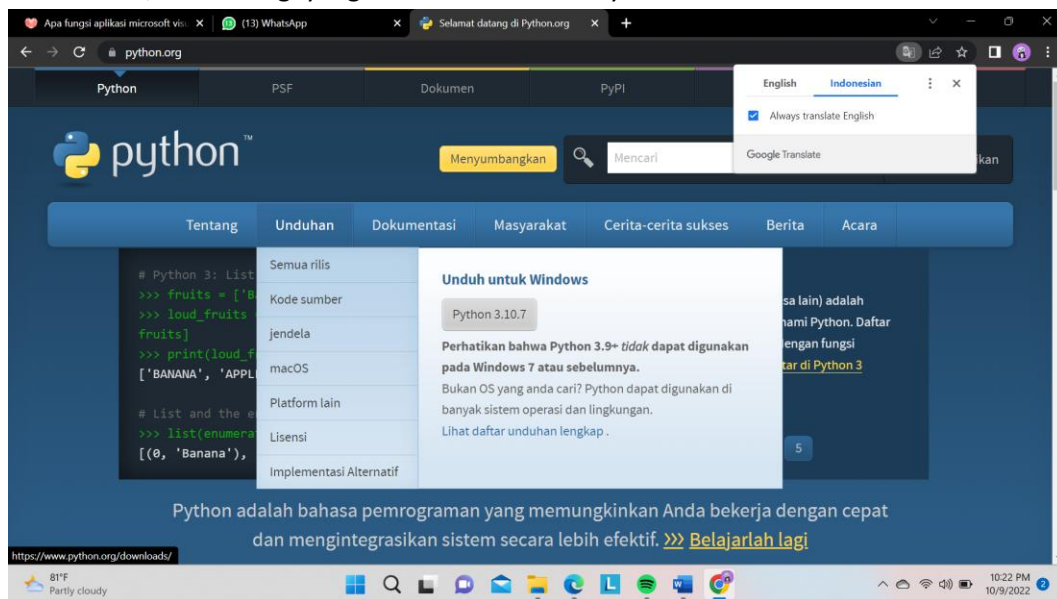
Apa fungsi aplikasi microsoft visu ×
(13) WhatsApp ×
Selamat datang di Python.org ×
+

python.org

English Indonesian
Always translate English
Google Translate

Python PSF Dokumen PyPI

python™

Menyumbangkan Mencari kan

Tentang Unduhan Dokumentasi Masyarakat Cerita-cerita sukses Berita Acara

# Python 3: List
>>> fruits = ['B
>>> loud_fruits
fruits]
>>> print(loud_f
['BANANA', 'APPL

# List and the e
>>> list(enumera
[(0, 'Banana'),

Semua rilis
Kode sumber
jendela
macOS
Platform lain
Lisensi
Implementasi Alternatif

Unduh untuk Windows
Python 3.10.7
Perhatikan bahwa Python 3.9+ *tidak* dapat digunakan pada Windows 7 atau sebelumnya.
Bukan OS yang anda cari? Python dapat digunakan di banyak sistem operasi dan lingkungan.
Lihat daftar unduhan lengkap .

sa lain) adalah
nami Python. Daftar
lengan fungsi
tar di Python 3

5

Python adalah bahasa pemrograman yang memungkinkan Anda bekerja dengan cepat dan mengintegrasikan sistem secara lebih efektif. >>> Belajarlah lagi

https://www.python.org/downloads/

81°F
Partly cloudy

10:22 PM
10/9/2022
2